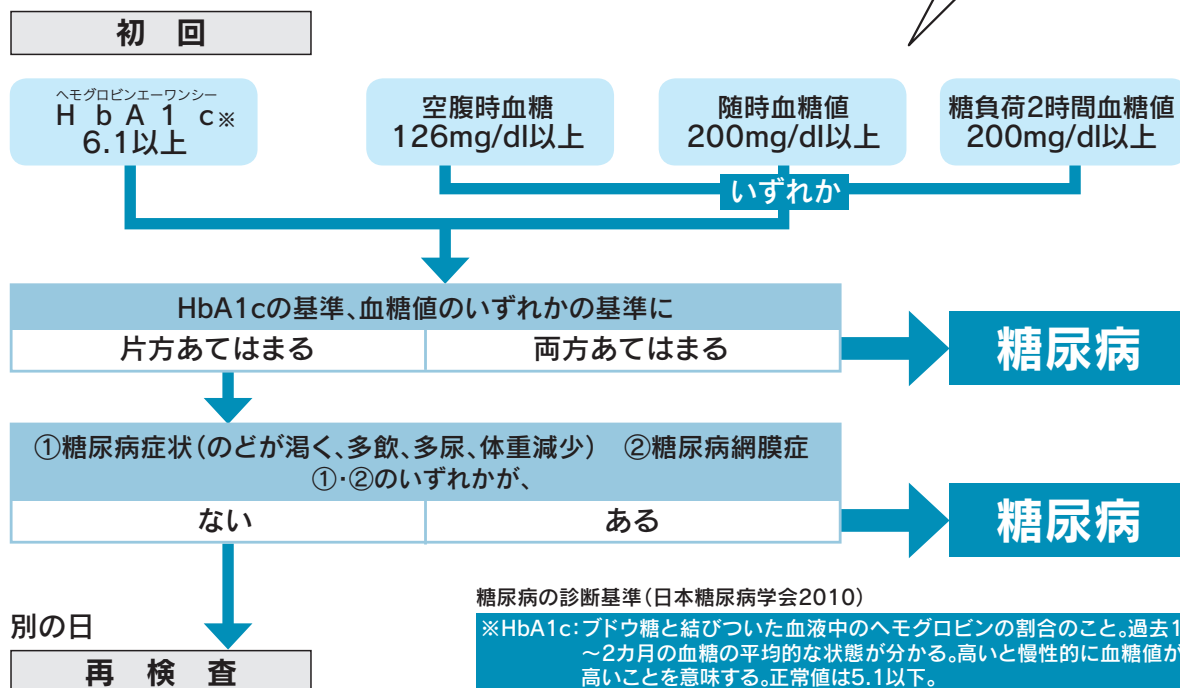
初　回

ヘモグロビンエーワンシー
ＨｂＡ１ｃ※
6.1以上

空腹時血糖
126mg/dl以上

随時血糖値
200mg/dl以上

糖負荷2時間血糖値
200mg/dl以上

いずれか

HbA1cの基準、血糖値のいずれかの基準に

| 片方あてはまる | 両方あてはまる |
|---|---|

糖尿病

①糖尿病症状（のどが渇く、多飲、多尿、体重減少）　②糖尿病網膜症
①･②のいずれかが、

| ない | ある |
|---|---|

糖尿病

別の日

再　検　査

糖尿病の診断基準（日本糖尿病学会2010）

※HbA1c：ブドウ糖と結びついた血液中のヘモグロビンの割合のこと。過去1～2カ月の血糖の平均的な状態が分かる。高いと慢性的に血糖値が高いことを意味する。正常値は5.1以下。